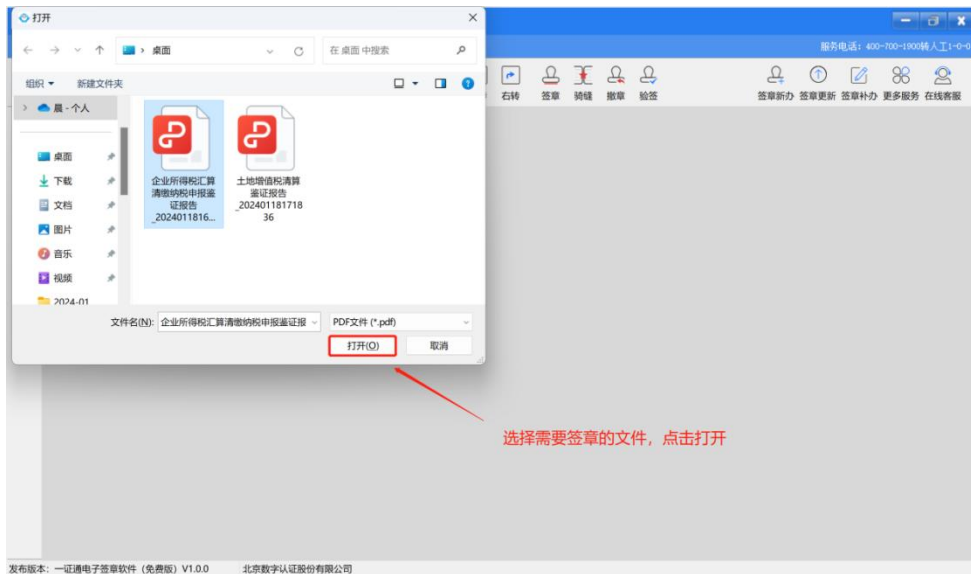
打开

桌面

在 桌面 中搜索

组织 ▾　新建文件夹

晨 - 个人

桌面
下载
文档
图片
音乐
视频
2024-01

企业所得税汇算清缴纳税申报鉴证报告_2024011816...

土地增值税清算鉴证报告_20240118171836

文件名(N): 企业所得税汇算清缴纳税申报鉴证报

PDF文件 (*.pdf)

打开(O)

取消

服务电话：400-700-1900转人工1-0-0

右转　签章　骑缝　撤章　验签

签章新办　签章更新　签章补办　更多服务　在线客服

选择需要签章的文件，点击打开

发布版本：一证通电子签章软件（免费版）V1.0.0　　北京数字认证股份有限公司